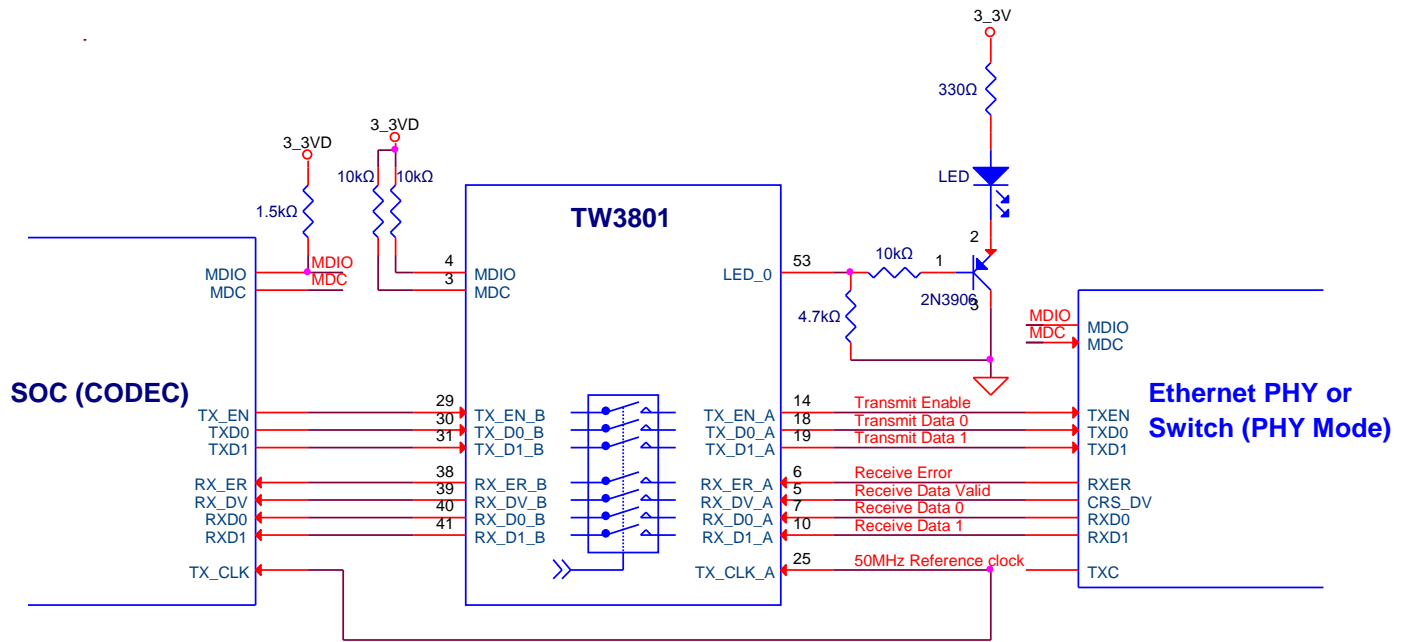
3_3V

330Ω

LED

3_3VD

3_3VD

10kΩ 10kΩ

1.5kΩ

TW3801

2

53 10kΩ 1

LED_0

2N3906

3

4.7kΩ

MDIO
MDC

4 MDIO
3 MDC

MDIO
MDC

MDIO
MDC

MDIO
MDC

SOC (CODEC)

Ethernet PHY or Switch (PHY Mode)

| SOC | Pin | TW3801 B | TW3801 A | Pin | Signal | PHY |
|---|---|---|---|---|---|---|
| TX_EN | 29 | TX_EN_B | TX_EN_A | 14 | Transmit Enable | TXEN |
| TXD0 | 30 | TX_D0_B | TX_D0_A | 18 | Transmit Data 0 | TXD0 |
| TXD1 | 31 | TX_D1_B | TX_D1_A | 19 | Transmit Data 1 | TXD1 |
| RX_ER | 38 | RX_ER_B | RX_ER_A | 6 | Receive Error | RXER |
| RX_DV | 39 | RX_DV_B | RX_DV_A | 5 | Receive Data Valid | CRS_DV |
| RXD0 | 40 | RX_D0_B | RX_D0_A | 7 | Receive Data 0 | RXD0 |
| RXD1 | 41 | RX_D1_B | RX_D1_A | 10 | Receive Data 1 | RXD1 |
| TX_CLK | | | TX_CLK_A | 25 | 50MHz Reference clock | TXC |